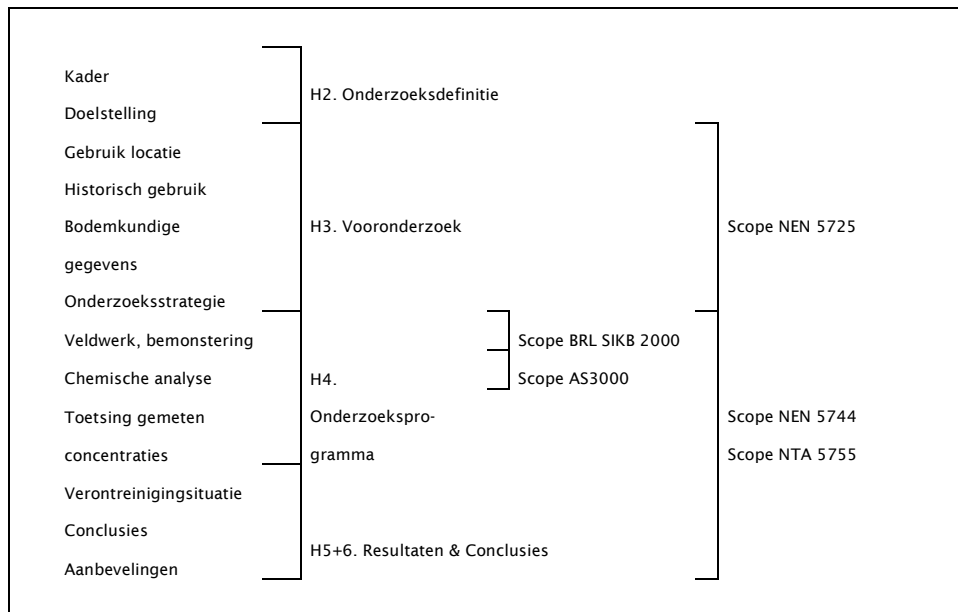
Kader
Doelstelling
H2. Onderzoeksdefinitie
Gebruik locatie
Historisch gebruik
Bodemkundige gegevens
Onderzoeksstrategie
H3. Vooronderzoek
Scope NEN 5725
Veldwerk, bemonstering
Chemische analyse
Toetsing gemeten concentraties
H4. Onderzoeksprogramma
Scope BRL SIKB 2000
Scope AS3000
Scope NEN 5744
Scope NTA 5755
Verontreinigingsituatie
Conclusies
Aanbevelingen
H5+6. Resultaten & Conclusies